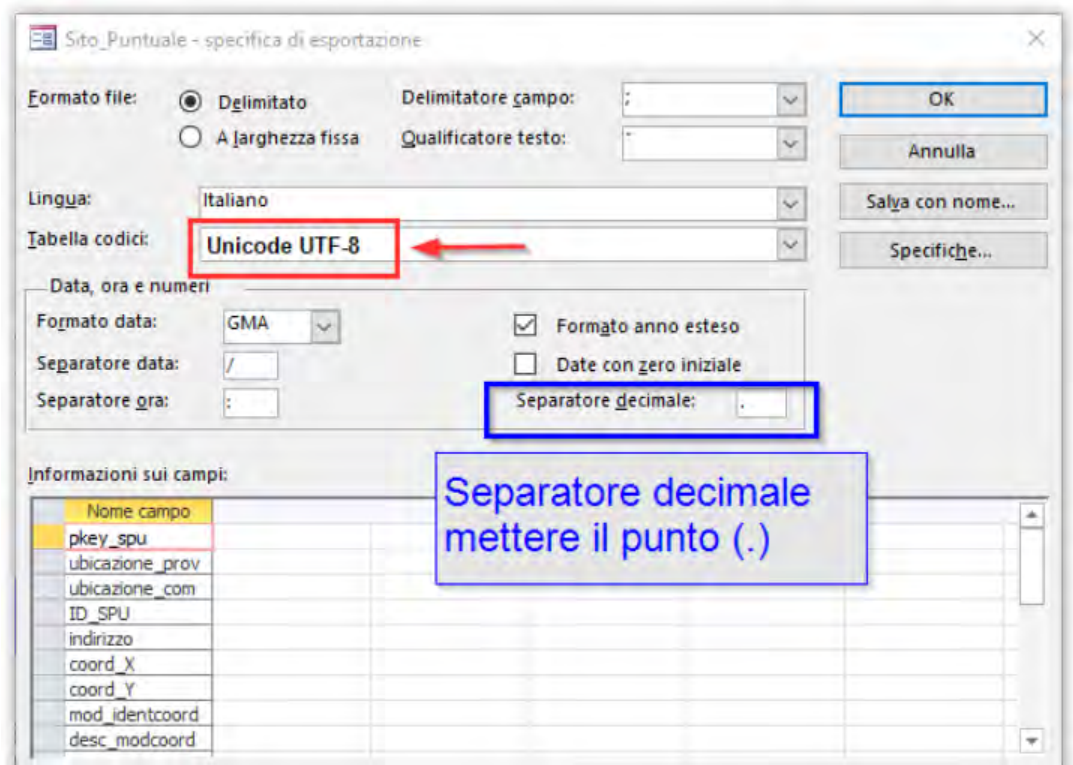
Sito_Puntuale - specifica di esportazione

Formato file: Delimitato
A larghezza fissa

Delimitatore campo: ;
Qualificatore testo: "

OK
Annulla
Salva con nome...
Specifiche...

Lingua: Italiano
Tabella codici: Unicode UTF-8

Data, ora e numeri
Formato data: GMA
Separatore data: /
Separatore ora: :
Formato anno esteso
Date con zero iniziale
Separatore decimale: .

Separatore decimale mettere il punto (.)

Informazioni sui campi:

| Nome campo |
|---|
| pkey_spu |
| ubicazione_prov |
| ubicazione_com |
| ID_SPU |
| indirizzo |
| coord_X |
| coord_Y |
| mod_identcoord |
| desc_modcoord |